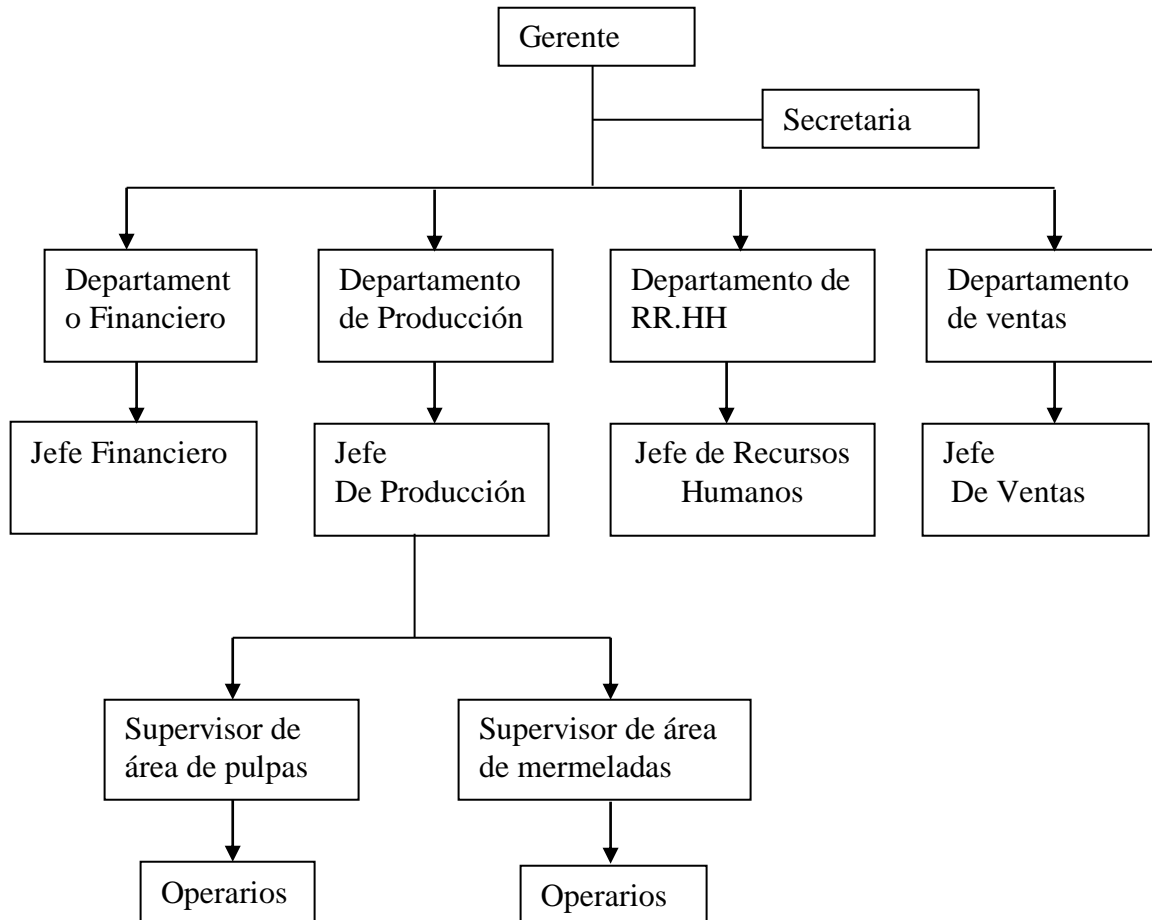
Gerente

Secretaria

Departament o Financiero

Departamento de Producción

Departamento de RR.HH

Departamento de ventas

Jefe Financiero

Jefe De Producción

Jefe de Recursos Humanos

Jefe De Ventas

Supervisor de área de pulpas

Supervisor de área de mermeladas

Operarios

Operarios